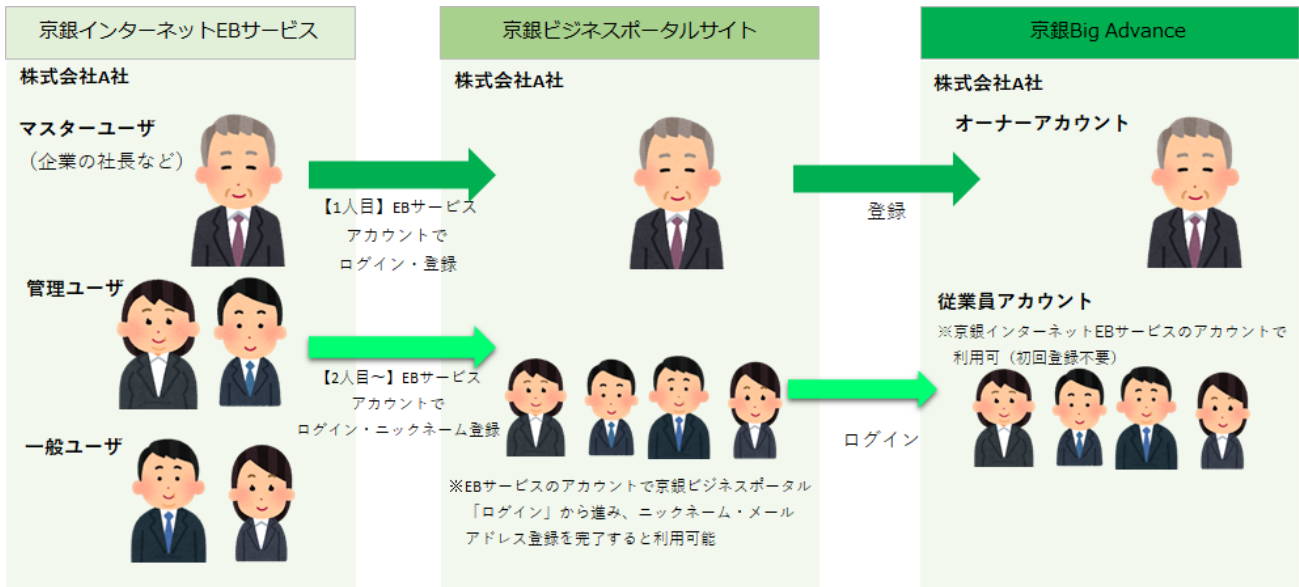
京銀インターネットEBサービス

株式会社A社

マスターユーザ
（企業の社長など）

管理ユーザ

一般ユーザ

【1人目】EBサービスアカウントでログイン・登録

【2人目～】EBサービスアカウントでログイン・ニックネーム登録

京銀ビジネスポータルサイト

株式会社A社

※EBサービスのアカウントで京銀ビジネスポータル「ログイン」から進み、ニックネーム・メールアドレス登録を完了すると利用可能

登録

ログイン

京銀Big Advance

株式会社A社

オーナーアカウント

従業員アカウント
※京銀インターネットEBサービスのアカウントで利用可（初回登録不要）